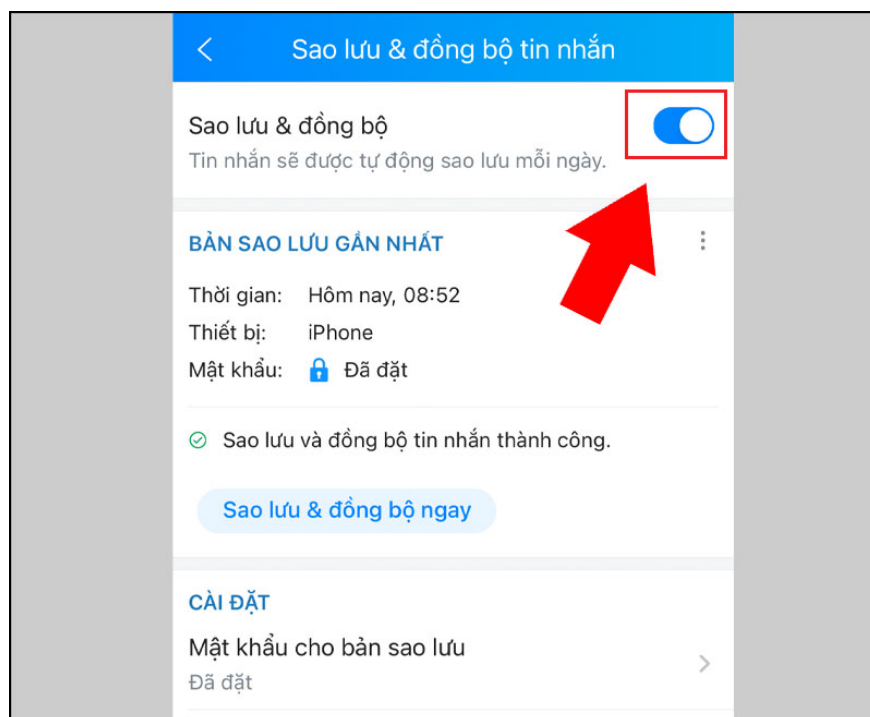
Sao lưu & đồng bộ tin nhắn

Sao lưu & đồng bộ
Tin nhắn sẽ được tự động sao lưu mỗi ngày.

BẢN SAO LƯU GẦN NHẤT

Thời gian: Hôm nay, 08:52
Thiết bị: iPhone
Mật khẩu: Đã đặt

Sao lưu và đồng bộ tin nhắn thành công.

Sao lưu & đồng bộ ngay

CÀI ĐẶT

Mật khẩu cho bản sao lưu
Đã đặt